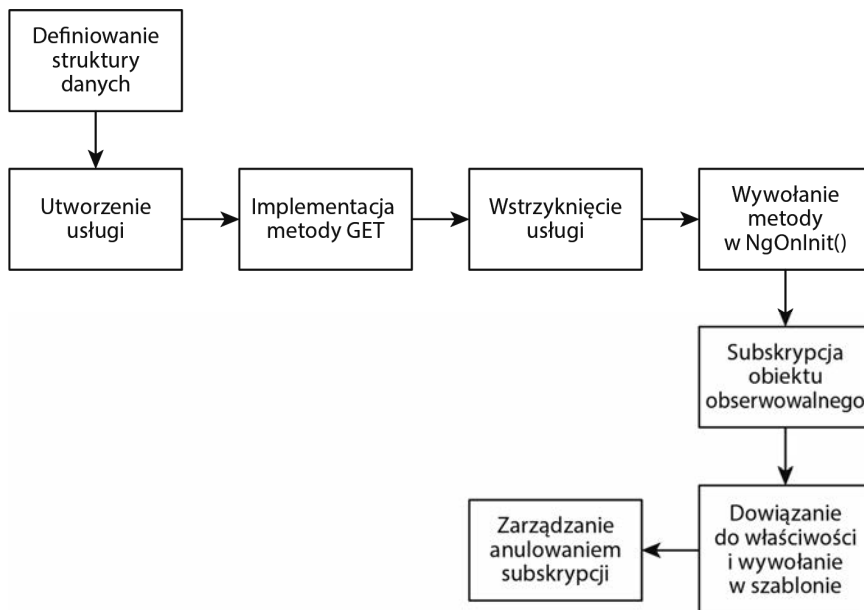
Definiowanie struktury danych

Utworzenie usługi

Implementacja metody GET

Wstrzyknięcie usługi

Wywołanie metody w NgOnInit()

Subskrypcja obiektu obserwowalnego

Dowiązanie do właściwości i wywołanie w szablonie

Zarządzanie anulowaniem subskrypcji